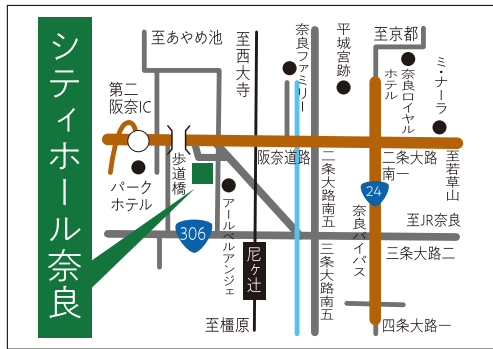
シティホール奈良

至あやめ池
至西大寺
奈良ファミリー
平城宮跡
至京都
ミ・ナーラ
奈良ロイヤルホテル
第二阪奈IC
阪奈道路
二条大路南五
二条大路南一
至若草山
歩道橋
パークホテル
アールベルアンジェ
24
奈良バイパス
至JR奈良
306
尼ケ辻
三条大路南五
三条大路二
至橿原
四条大路一